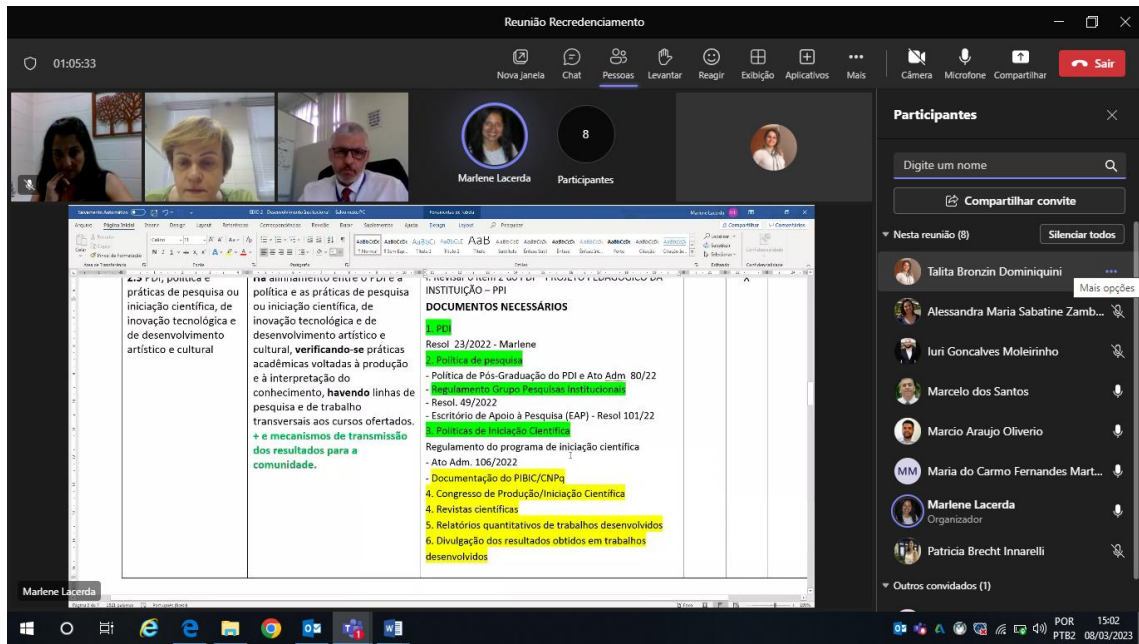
Reunião Recredenciamento

01:05:33

Nova janela Chat Pessoas Levantar Reagir Exibição Aplicativos Mais Câmera Microfone Compartilhar Sair

Marlene Lacerda

8
Participantes

Participantes

Digite um nome

Compartilhar convite

Nesta reunião (8) Silenciar todos

Talita Bronzin Dominiquini

Mais opções

Alessandra Maria Sabatine Zamb...

Iuri Goncalves Moleirinho

Marcelo dos Santos

Marcio Araujo Oliverio

MM Maria do Carmo Fernandes Mart...

Marlene Lacerda
Organizador

Patricia Brecht Innarelli

Outros convidados (1)

2.5 PDI, política e práticas de pesquisa ou iniciação científica, de inovação tecnológica e de desenvolvimento artístico e cultural

Há alinhamento entre o PDI e a política e as práticas de pesquisa ou iniciação científica, de inovação tecnológica e de desenvolvimento artístico e cultural, **verificando-se** práticas acadêmicas voltadas à produção e à interpretação do conhecimento, **havendo** linhas de pesquisa e de trabalho transversais aos cursos ofertados. **+ e mecanismos de transmissão dos resultados para a comunidade.**

1. Revisar o item 2 do PDI - PROJETO PEDAGÓGICO DA INSTITUIÇÃO – PPI
**DOCUMENTOS NECESSÁRIOS**
1. PDI
Resol 23/2022 - Marlene
2. Política de pesquisa
- Política de Pós-Graduação do PDI e Ato Adm 80/22
- Regulamento Grupo Pesquisas Institucionais
- Resol. 49/2022
- Escritório de Apoio à Pesquisa (EAP) - Resol 101/22
3. Políticas de Iniciação Científica
Regulamento do programa de iniciação científica
- Ato Adm. 106/2022
- Documentação do PIBIC/CNPq
4. Congresso de Produção/Iniciação Científica
4. Revistas científicas
5. Relatórios quantitativos de trabalhos desenvolvidos
6. Divulgação dos resultados obtidos em trabalhos desenvolvidos

x

Marlene Lacerda

POR PTB2 15:02 08/03/2023